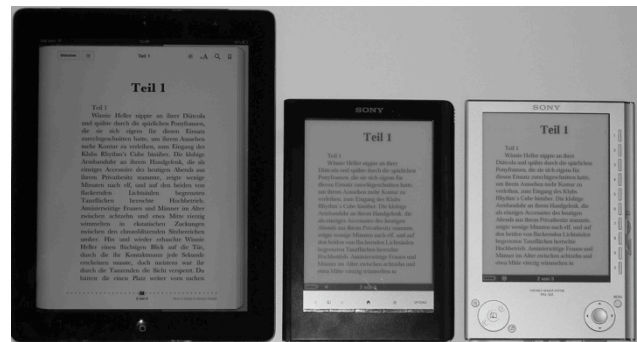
Teil 1

Teil 1

Teil 1

Winnie Heller nippte an ihrer Diätcola und spähte durch die spärlichen Ponyfransen, die sie sich eigens für diesen Einsatz zurechtgeschnitten hatte, um ihren Ansehen nicht Kontur zu verleihen, zum Eingang des Klubs Rhythm's Cube hinüber. Die klobige Atelierhalle an ihrem Handgelenk, die als einziges Accessoire des heutigen Abends aus ihrem Privatbesitz stammte, zeigte wenige Minuten nach elf, und auf den beiden von Backenden Lichtsäulen begrenzten Tanzflächen herrschte Hochbetrieb. Amüsierwillige Frauen und Männer im Alter zwischen achtzehn und etwa Mitte vierzig schienen in ekstatischen Zuckungen zwischen den chamäleonartigen Stehtischen umher. Hin und wieder erhaschte Winnie Heller einen flüchtigen Blick auf die Tür, durch die ihr Kumpankollege jede Sekunde verschwinden musste, doch meistens war die durch die Tanzenden die Sicht versperrt. Da hätten sie einen Platz weiter vorn wählen

SONY

Teil 1

Teil 1

Winnie Heller nippte an ihrer Diätcola und spähte durch die spärlichen Ponyfransen, die sie sich eigens für diesen Einsatz zurechtgeschnitten hatte, um ihren Ansehen nicht Kontur zu verleihen, zum Eingang des Klubs Rhythm's Cube hinüber. Die klobige Atelierhalle an ihrem Handgelenk, die als einziges Accessoire des heutigen Abends aus ihrem Privatbesitz stammte, zeigte wenige Minuten nach elf, und auf den beiden von Backenden Lichtsäulen begrenzten Tanzflächen herrschte Hochbetrieb. Amüsierwillige Frauen und Männer im Alter zwischen achtzehn und etwa Mitte vierzig schienen in ekstatischen

SONY

Teil 1

Teil 1

Winnie Heller nippte an ihrer Diätcola und spähte durch die spärlichen Ponyfransen, die sie sich eigens für diesen Einsatz zurechtgeschnitten hatte, um ihren Ansehen nicht Kontur zu verleihen, zum Eingang des Klubs Rhythm's Cube hinüber. Die klobige Atelierhalle an ihrem Handgelenk, die als einziges Accessoire des heutigen Abends aus ihrem Privatbesitz stammte, zeigte wenige Minuten nach elf, und auf den beiden von Backenden Lichtsäulen begrenzten Tanzflächen herrschte Hochbetrieb. Amüsierwillige Frauen und Männer im Alter zwischen achtzehn und etwa Mitte vierzig

2 von 3